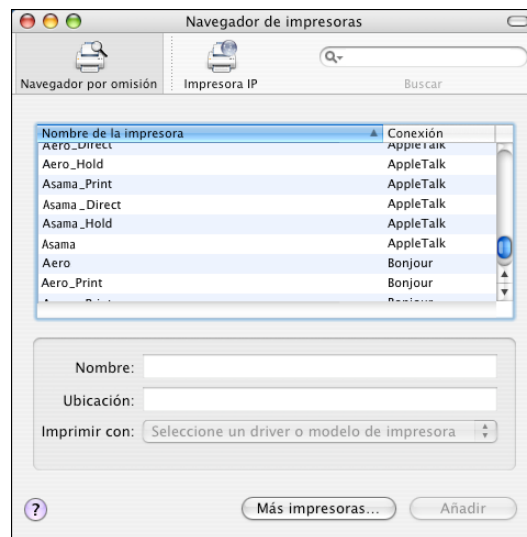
Navegador de impresoras

Navegador por omisión

Impresora IP

Buscar

| Nombre de la impresora | Conexión |
|---|---|
| Aero_Direct | AppleTalk |
| Aero_Hold | AppleTalk |
| Asama_Print | AppleTalk |
| Asama_Direct | AppleTalk |
| Asama_Hold | AppleTalk |
| Asama | AppleTalk |
| Aero | Bonjour |
| Aero_Print | Bonjour |
| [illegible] | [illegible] |

Nombre:

Ubicación:

Imprimir con: Seleccione un driver o modelo de impresora

?

Más impresoras...

Añadir